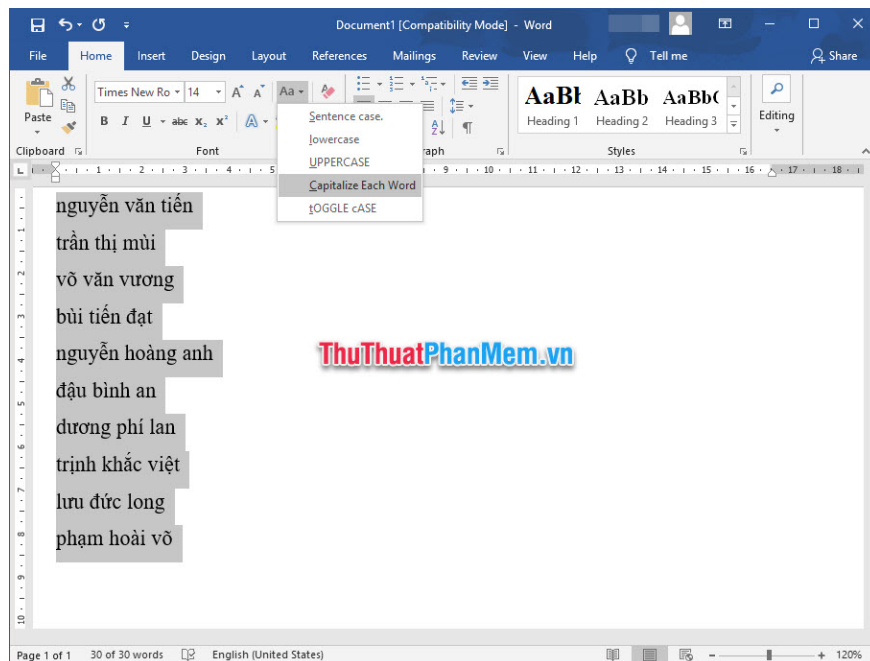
Document1 [Compatibility Mode] - Word

File Home Insert Design Layout References Mailings Review View Help Tell me Share

Paste
Clipboard

Times New Ro 14
B I U abc $x_2$ $x^2$
Font

Aa

Sentence case.
lowercase
UPPERCASE
Capitalize Each Word
tOGGLE cASE

aph

AaBb AaBb AaBb(
Heading 1 Heading 2 Heading 3
Styles

Editing

nguyễn văn tiến
trần thị mùi
võ văn vương
bùi tiến đạt
nguyễn hoàng anh
đậu bình an
dương phí lan
trịnh khắc việt
lưu đức long
phạm hoài võ

ThuThuatPhanMem.vn

Page 1 of 1 30 of 30 words English (United States) 120%